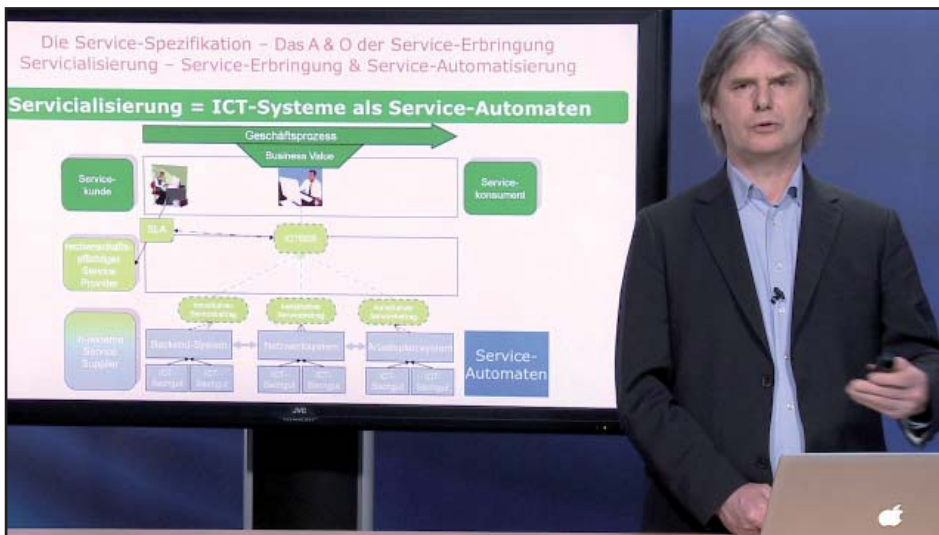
Die Service-Spezifikation – Das A & O der Service-Erbringung
Servicialisierung – Service-Erbringung & Service-Automatisierung

Servicialisierung = ICT-Systeme als Service-Automaten

Geschäftsprozess

Business Value

Service-kunde

Service-konsument

SLA

ICT500

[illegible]

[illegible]

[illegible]

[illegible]

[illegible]

Backend-System

Netzwerksystem

Arbeitsplatzsystem

ICT-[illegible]

ICT-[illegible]

ICT-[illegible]

ICT-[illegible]

ICT-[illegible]

ICT-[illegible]

Service-Automaten

JVC